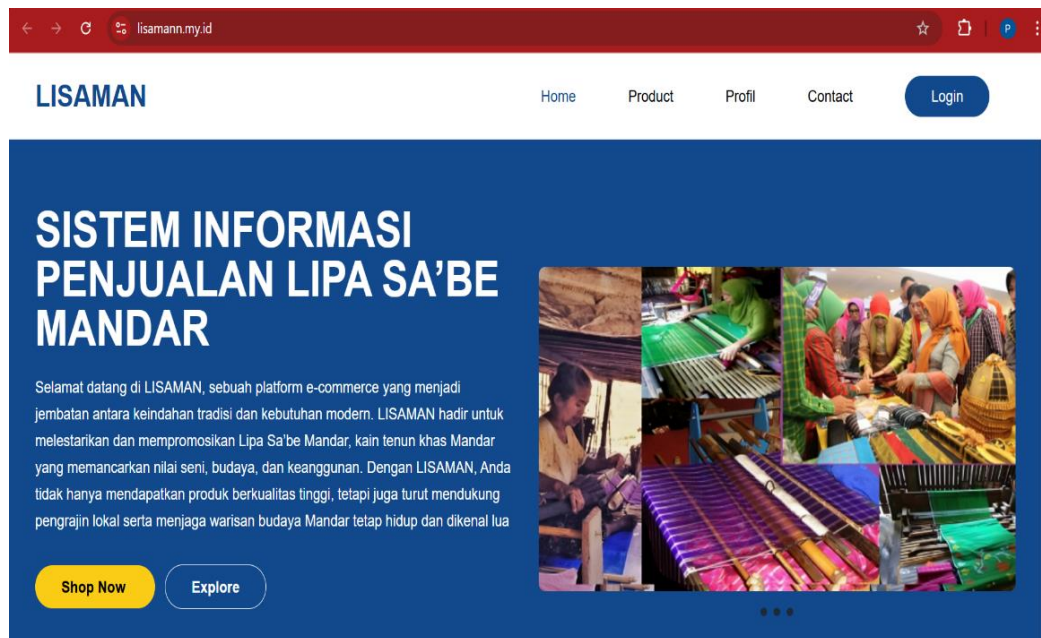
lisamann.my.id

P

LISAMAN

Home Product Profil Contact Login

SISTEM INFORMASI PENJUALAN LIPA SA'BE MANDAR

Selamat datang di LISAMAN, sebuah platform e-commerce yang menjadi jembatan antara keindahan tradisi dan kebutuhan modern. LISAMAN hadir untuk melestarikan dan mempromosikan Lipa Sa'be Mandar, kain tenun khas Mandar yang memancarkan nilai seni, budaya, dan keanggunan. Dengan LISAMAN, Anda tidak hanya mendapatkan produk berkualitas tinggi, tetapi juga turut mendukung pengrajin lokal serta menjaga warisan budaya Mandar tetap hidup dan dikenal lua

Shop Now Explore